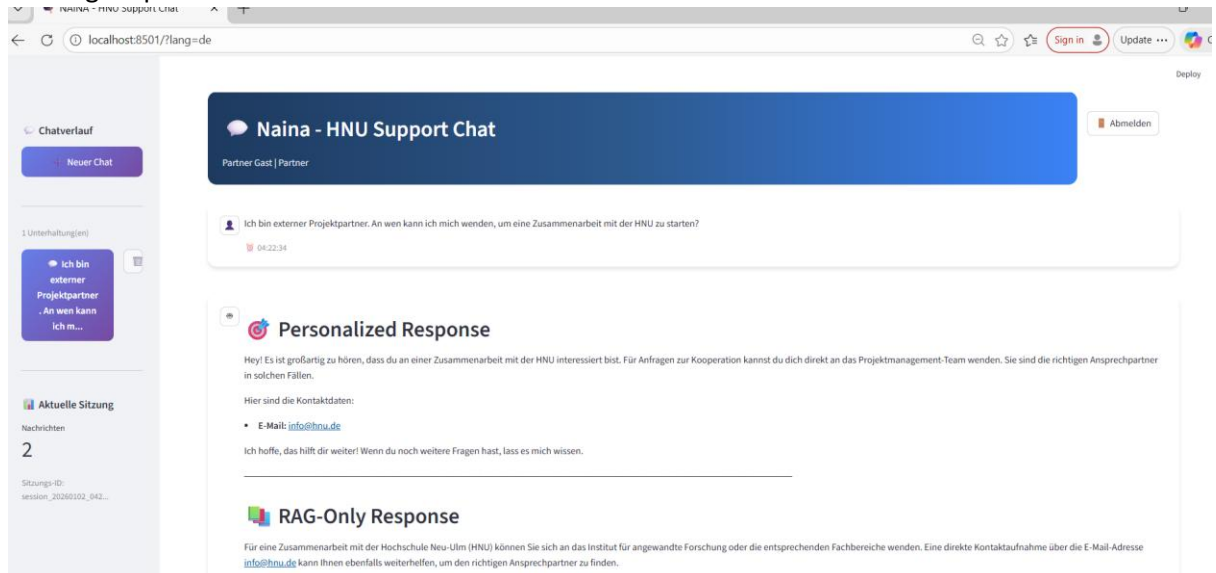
NAINA - HNU Support Chat
localhost:8501/?lang=de
Sign in
Update ···
Deploy

Chatverlauf
Neuer Chat

1 Unterhaltung(en)
Ich bin externer Projektpartner. An wen kann ich m...

Aktuelle Sitzung
Nachrichten
2
Sitzungs-ID:
session_20260102_042...

Naina - HNU Support Chat
Partner Gast | Partner
Abmelden

Ich bin externer Projektpartner. An wen kann ich mich wenden, um eine Zusammenarbeit mit der HNU zu starten?
04:22:34

Personalized Response

Hey! Es ist großartig zu hören, dass du an einer Zusammenarbeit mit der HNU interessiert bist. Für Anfragen zur Kooperation kannst du dich direkt an das Projektmanagement-Team wenden. Sie sind die richtigen Ansprechpartner in solchen Fällen.

Hier sind die Kontaktdaten:

- E-Mail: info@hnu.de

Ich hoffe, das hilft dir weiter! Wenn du noch weitere Fragen hast, lass es mich wissen.

RAG-Only Response

Für eine Zusammenarbeit mit der Hochschule Neu-Ulm (HNU) können Sie sich an das Institut für angewandte Forschung oder die entsprechenden Fachbereiche wenden. Eine direkte Kontaktaufnahme über die E-Mail-Adresse info@hnu.de kann Ihnen ebenfalls weiterhelfen, um den richtigen Ansprechpartner zu finden.